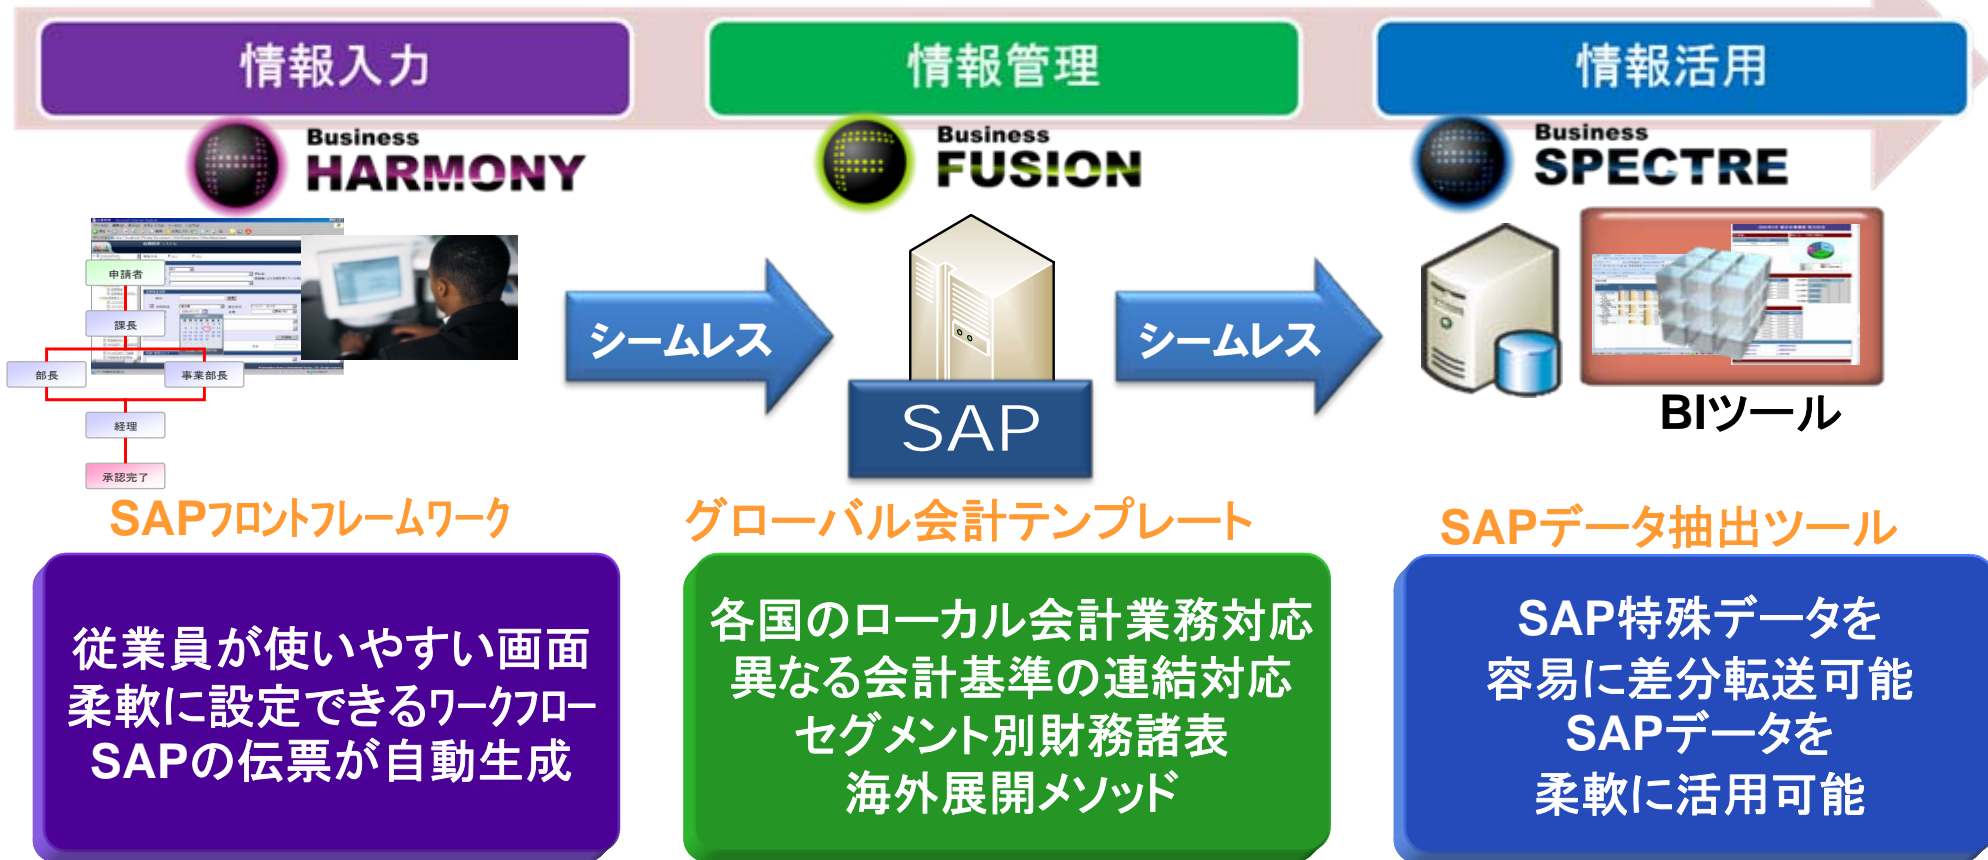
情報入力

情報管理

情報活用

Business HARMONY

Business FUSION

Business SPECTRE

申請者

課長

部長

事業部長

経理

承認完了

シームレス

SAP

シームレス

BIツール

SAPフロントフレームワーク

グローバル会計テンプレート

SAPデータ抽出ツール

従業員が使いやすい画面
柔軟に設定できるワークフロー
SAPの伝票が自動生成

各国のローカル会計業務対応
異なる会計基準の連結対応
セグメント別財務諸表
海外展開メソッド

SAP特殊データを
容易に差分転送可能
SAPデータを
柔軟に活用可能